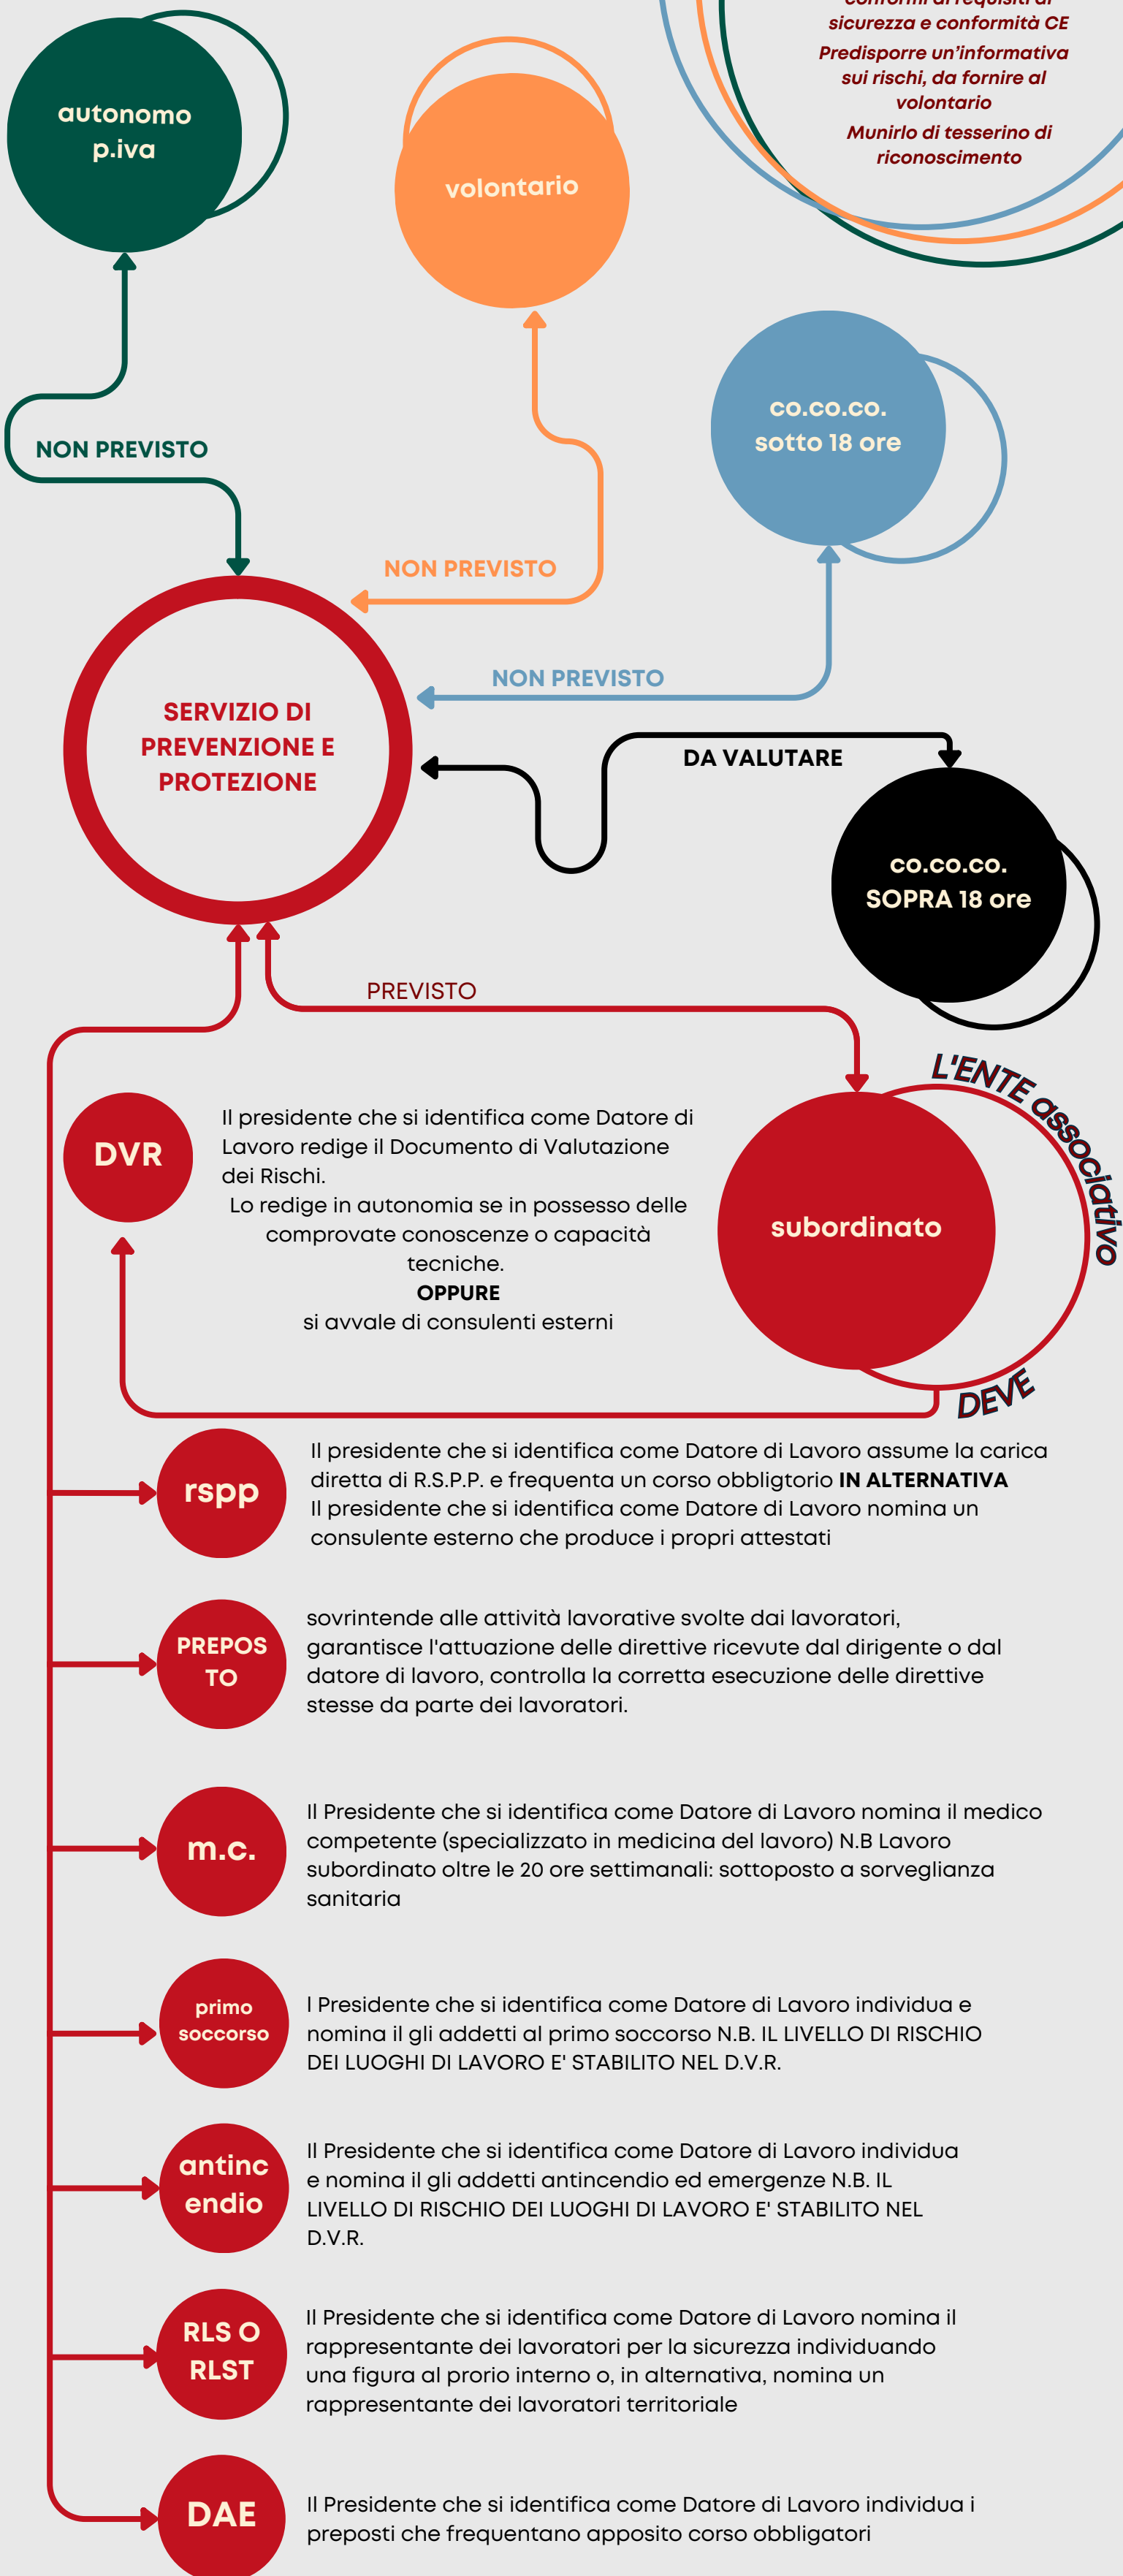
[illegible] sicurezza e conformità CE
Predisporre un'informativa sui rischi, da fornire al volontario
Munirlo di tesserino di riconoscimento

autonomo p.iva

volontario

co.co.co. sotto 18 ore

NON PREVISTO

NON PREVISTO

NON PREVISTO

SERVIZIO DI PREVENZIONE E PROTEZIONE

DA VALUTARE

co.co.co. SOPRA 18 ore

PREVISTO

L'ENTE associativo

DVR

Il presidente che si identifica come Datore di Lavoro redige il Documento di Valutazione dei Rischi.
Lo redige in autonomia se in possesso delle comprovate conoscenze o capacità tecniche.
OPPURE
si avvale di consulenti esterni

subordinato

DEVE

rspp

Il presidente che si identifica come Datore di Lavoro assume la carica diretta di R.S.P.P. e frequenta un corso obbligtorio IN ALTERNATIVA
Il presidente che si identifica come Datore di Lavoro nomina un consulente esterno che produce i propri attestati

PREPOSTO

sovrintende alle attività lavorative svolte dai lavoratori, garantisce l'attuazione delle direttive ricevute dal dirigente o dal datore di lavoro, controlla la corretta esecuzione delle direttive stesse da parte dei lavoratori.

m.c.

Il Presidente che si identifica come Datore di Lavoro nomina il medico competente (specializzato in medicina del lavoro) N.B Lavoro subordinato oltre le 20 ore settimanali: sottoposto a sorveglianza sanitaria

primo soccorso

l Presidente che si identifica come Datore di Lavoro individua e nomina il gli addetti al primo soccorso N.B. IL LIVELLO DI RISCHIO DEI LUOGHI DI LAVORO E' STABILITO NEL D.V.R.

antincendio

Il Presidente che si identifica come Datore di Lavoro individua e nomina il gli addetti antincendio ed emergenze N.B. IL LIVELLO DI RISCHIO DEI LUOGHI DI LAVORO E' STABILITO NEL D.V.R.

RLS O RLST

Il Presidente che si identifica come Datore di Lavoro nomina il rappresentante dei lavoratori per la sicurezza individuando una figura al prorio interno o, in alternativa, nomina un rappresentante dei lavoratori territoriale

DAE

Il Presidente che si identifica come Datore di Lavoro individua i preposti che frequentano apposito corso obbligatori